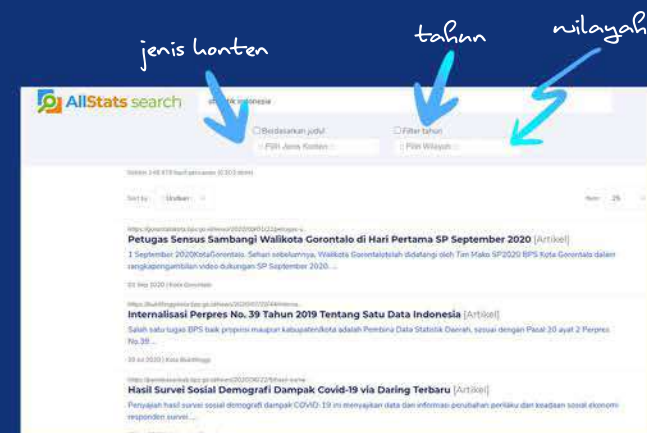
jenis konten

tahun

wilayah

AllStats search

statistik indonesia

Berdasarkan judul

Pilih Jenis Konten

Filter tahun

Pilih Wilayah

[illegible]

Sort by: Urutan

Item: 25

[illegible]

Petugas Sensus Sambangi Walikota Gorontalo di Hari Pertama SP September 2020 [Artikel]

1 September 2020KotaGorontalo. Sehari sebelumnya, Walikota Gorontalotelah didatangi oleh Tim Mako SP2020 BPS Kota Gorontalo dalam rangkapengambilan video dukungan SP September 2020. ...

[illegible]

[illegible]

Internalisasi Perpres No. 39 Tahun 2019 Tentang Satu Data Indonesia [Artikel]

Salah satu tugas BPS baik propinsi maupun kabupaten/kota adalah Pembina Data Statistik Daerah, sesuai dengan Pasal 20 ayat 2 Perpres No.39 ...

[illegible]

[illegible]

Hasil Survei Sosial Demografi Dampak Covid-19 via Daring Terbaru [Artikel]

Penyajian hasil survei sosial demografi dampak COVID-19 ini menyajikan data dan informasi perubahan perilaku dan keadaan sosial ekonomi responden survei ...